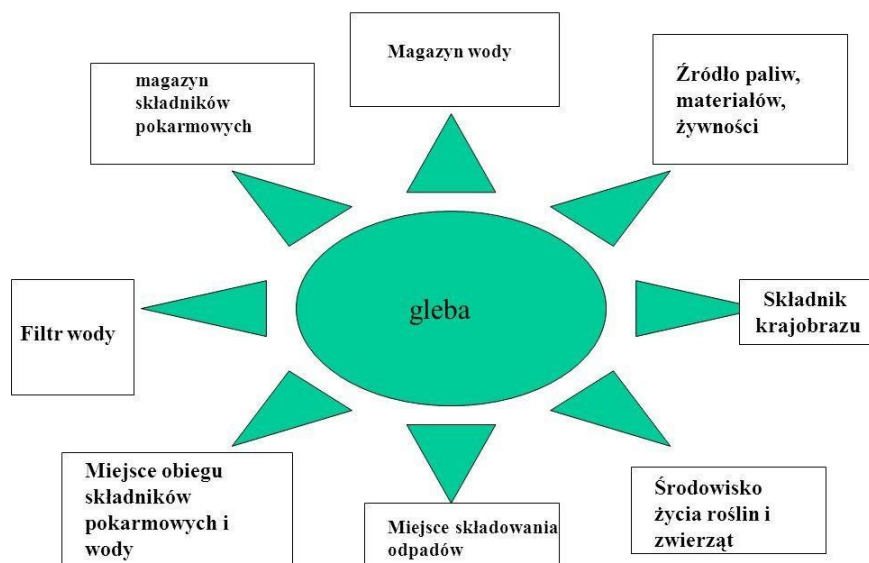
Magazyn wody

magazyn składników pokarmowych

Źródło paliw, materiałów, żywności

gleba

Filtr wody

Składnik krajobrazu

Miejsce obiegu składników pokarmowych i wody

Miejsce składowania odpadów

Środowisko życia roślin i zwierząt